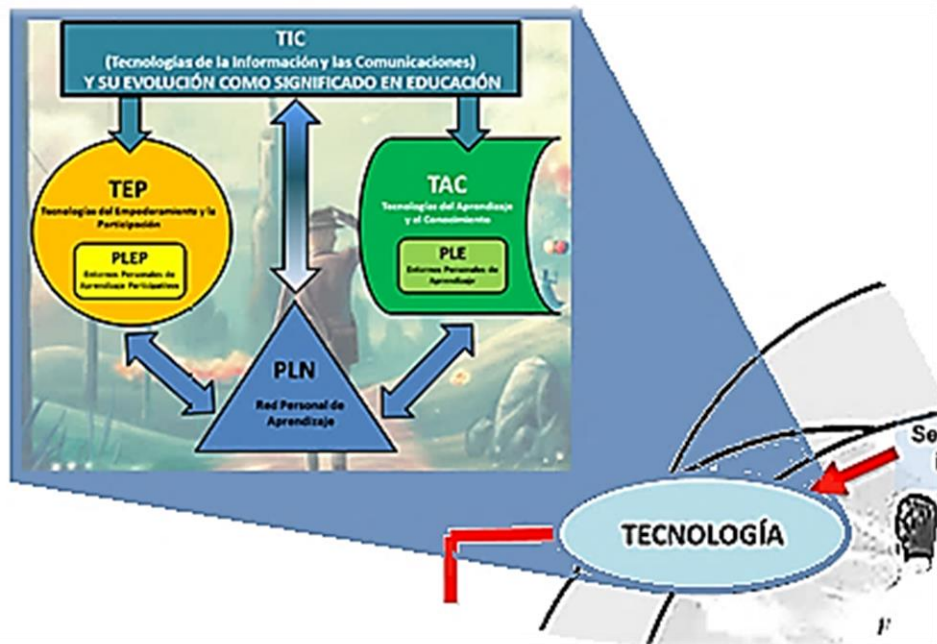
TIC
(Tecnologías de la Información y las Comunicaciones)
Y SU EVOLUCIÓN COMO SIGNIFICADO EN EDUCACIÓN

TEP
Tecnologías del Empoderamiento y la Participación

PLEP
Entornos Personales de Aprendizaje Participativos

TAC
Tecnologías del Aprendizaje y el Conocimiento

PLE
Entornos Personales de Aprendizaje

PLN
Red Personal de Aprendizaje

Se

TECNOLOGÍA